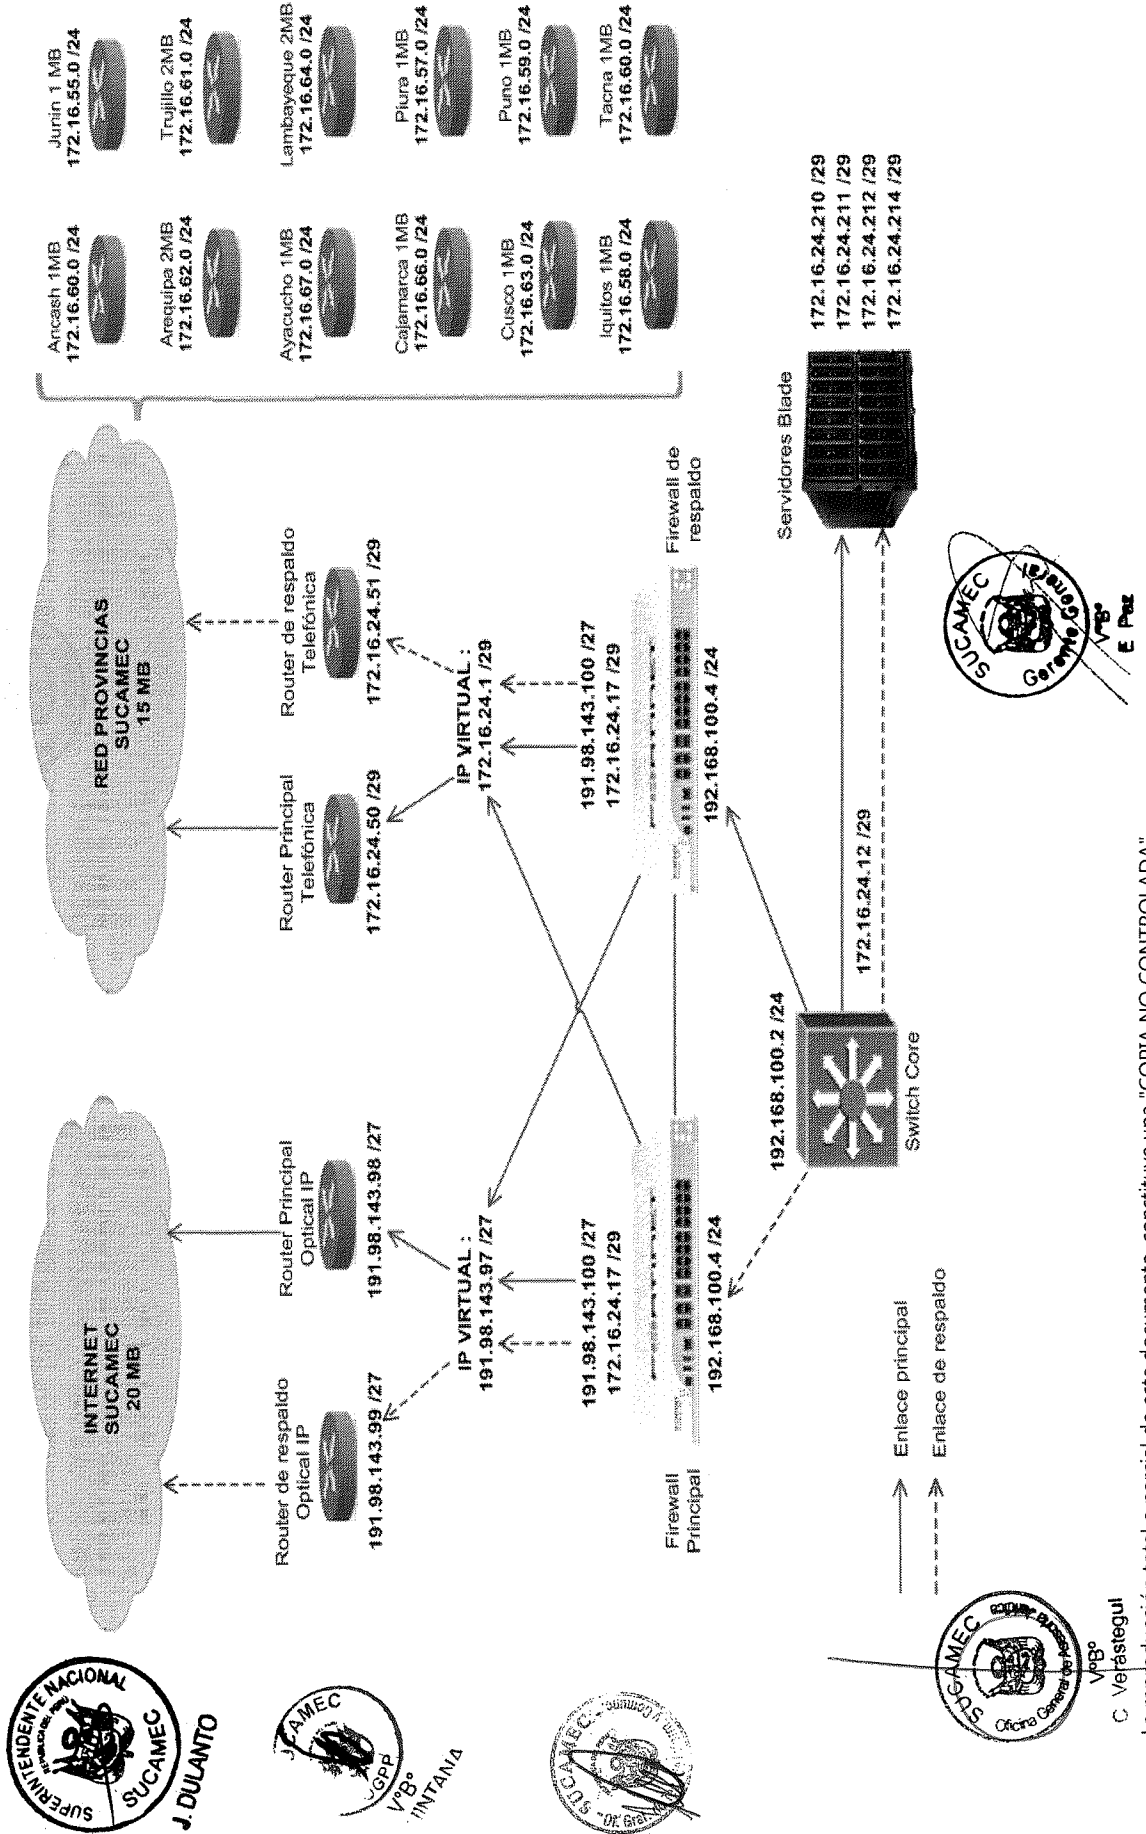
INTERNET SUCAMEC 20 MB

RED PROVINCIAS SUCAMEC 15 MB

Router de respaldo Optical IP
191.98.143.99 /27

Router Principal Optical IP
191.98.143.98 /27

Router Principal Telefónica
172.16.24.50 /29

Router de respaldo Telefónica
172.16.24.51 /29

IP VIRTUAL : 191.98.143.97 /27

IP VIRTUAL : 172.16.24.1 /29

191.98.143.100 /27
172.16.24.17 /29

191.98.143.100 /27
172.16.24.17 /29

Firewall Principal
192.168.100.4 /24

192.168.100.4 /24
Firewall de respaldo

192.168.100.2 /24
Switch Core

172.16.24.12 /29

Servidores Blade

172.16.24.210 /29
172.16.24.211 /29
172.16.24.212 /29
172.16.24.214 /29

Ancash 1MB
172.16.60.0 /24

Junin 1 MB
172.16.55.0 /24

Arequipa 2MB
172.16.62.0 /24

Trujillo 2MB
172.16.61.0 /24

Ayacucho 1MB
172.16.67.0 /24

Lambayeque 2MB
172.16.64.0 /24

Cajamarca 1MB
172.16.66.0 /24

Piura 1MB
172.16.57.0 /24

Cusco 1MB
172.16.63.0 /24

Puno 1MB
172.16.59.0 /24

Iquitos 1MB
172.16.58.0 /24

Tacna 1MB
172.16.60.0 /24

Enlace principal

Enlace de respaldo

SUPERINTENDENTE NACIONAL SUCAMEC
J. DULANTO

SUCAMEC OGPP
V°B°
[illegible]INTANA

SUCAMEC
Oficina General de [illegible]
V°B°
C. Verástegui

SUCAMEC
Gerente General
V°B°
E. Paz

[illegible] total o parcial de este documento, constituye una "COPIA NO CONTROLADA"